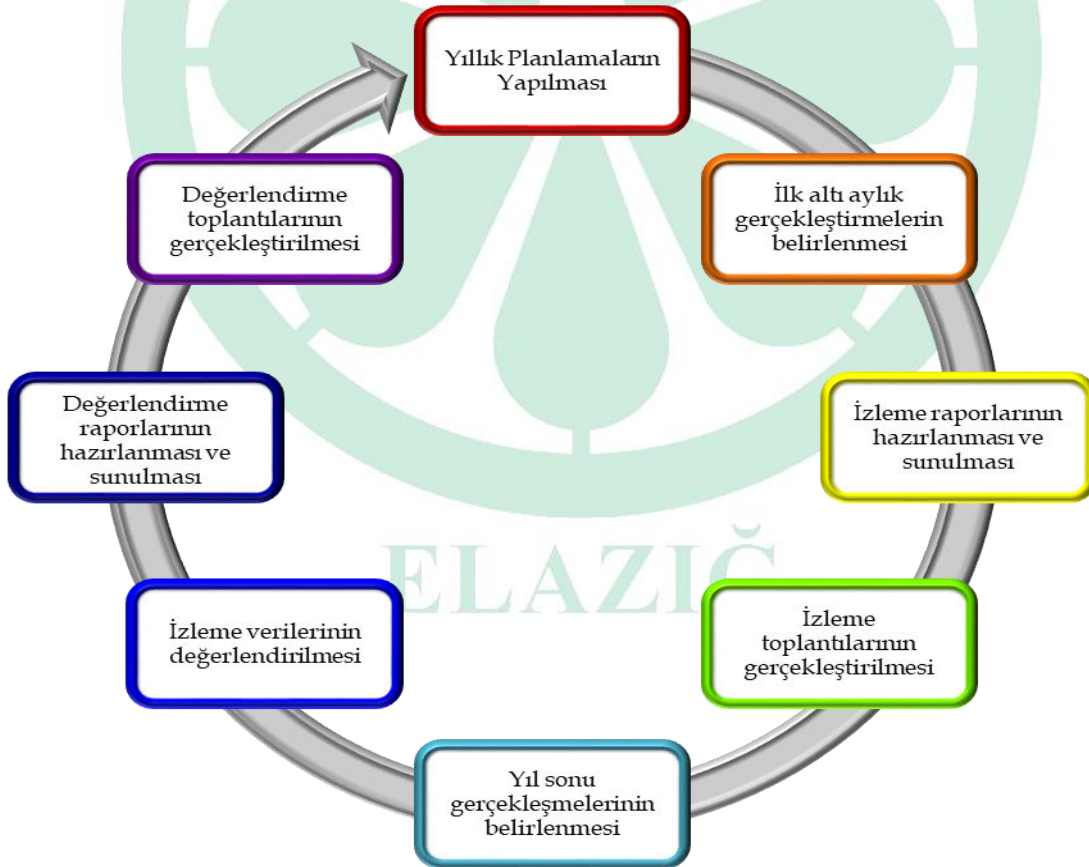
Yıllık Planlamaların Yapılması

İlk altı aylık gerçekleştirmelerin belirlenmesi

İzleme raporlarının hazırlanması ve sunulması

İzleme toplantılarının gerçekleştirilmesi

Yıl sonu gerçekleşmelerinin belirlenmesi

İzleme verilerinin değerlendirilmesi

Değerlendirme raporlarının hazırlanması ve sunulması

Değerlendirme toplantılarının gerçekleştirilmesi

ELAZIĞ